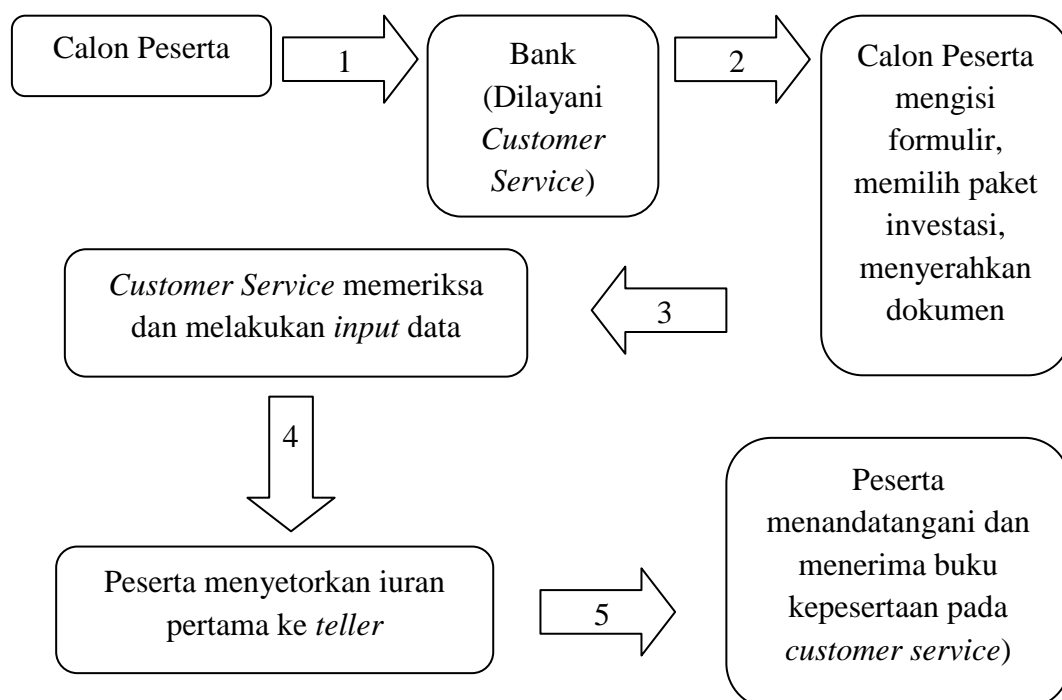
Calon Peserta

1

Bank (Dilayani *Customer Service*)

2

Calon Peserta mengisi formulir, memilih paket investasi, menyerahkan dokumen

3

*Customer Service* memeriksa dan melakukan *input* data

4

Peserta menyetorkan iuran pertama ke *teller*

5

Peserta menandatangani dan menerima buku kepesertaan pada *customer service*)